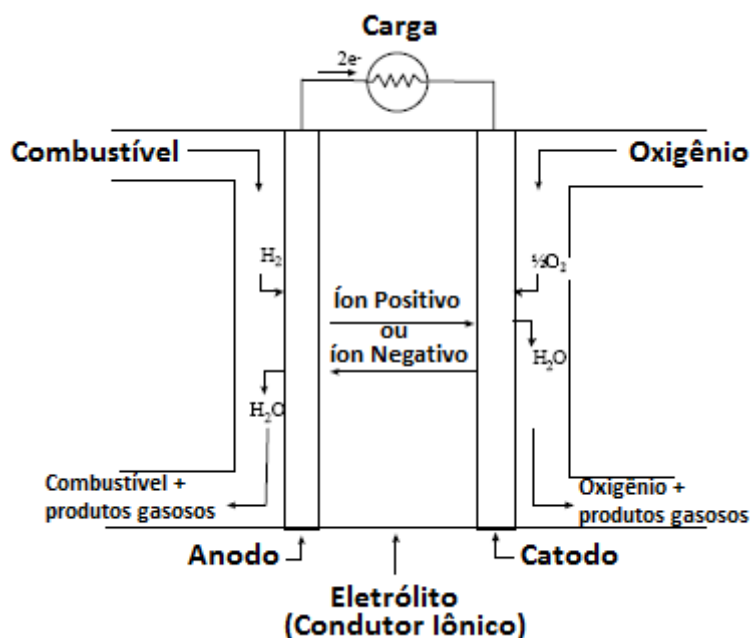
Carga

2e-

Combustível

Oxigênio

$H_2$

½$O_2$

Íon Positivo
ou
íon Negativo

$H_2O$

$H_2O$

Combustível + produtos gasosos

Oxigênio + produtos gasosos

Anodo

Catodo

Eletrólito
(Condutor Iônico)